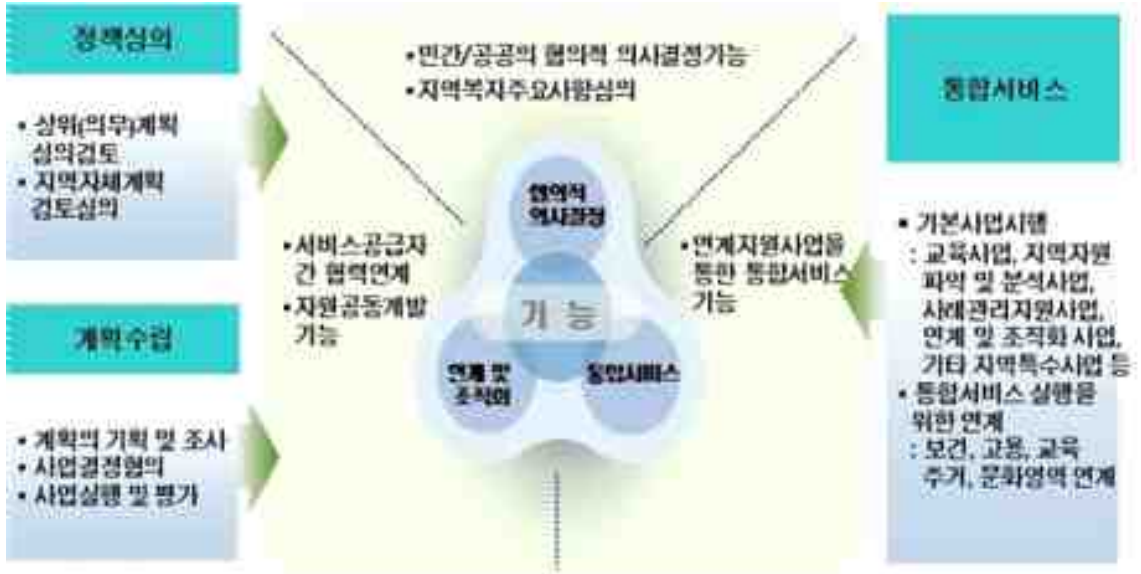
정책심의

• 상위(의무)계획 심의검토
• 지역자체계획 검토심의

계획 수립

• 계획의 기획 및 조사
• 사업결정협의
• 사업실행 및 평가

•민간/공공의 협의적 의사결정기능
•지역복지주요사항심의

•서비스공급자 간 협력연계
•자원공동개발 기능

협의적 의사결정

기 능

연계 및 조직화

통합서비스

•연계지원사업을 통한 통합서비스 기능

통합서비스

• 기본사업시행
: 교육사업, 지역자원 파악 및 분석사업, 사례관리지원사업, 연계 및 조직화 사업, 기타 지역특수사업 등
• 통합서비스 실행을 위한 연계
: 보건, 고용, 교육 주거, 문화영역 연계